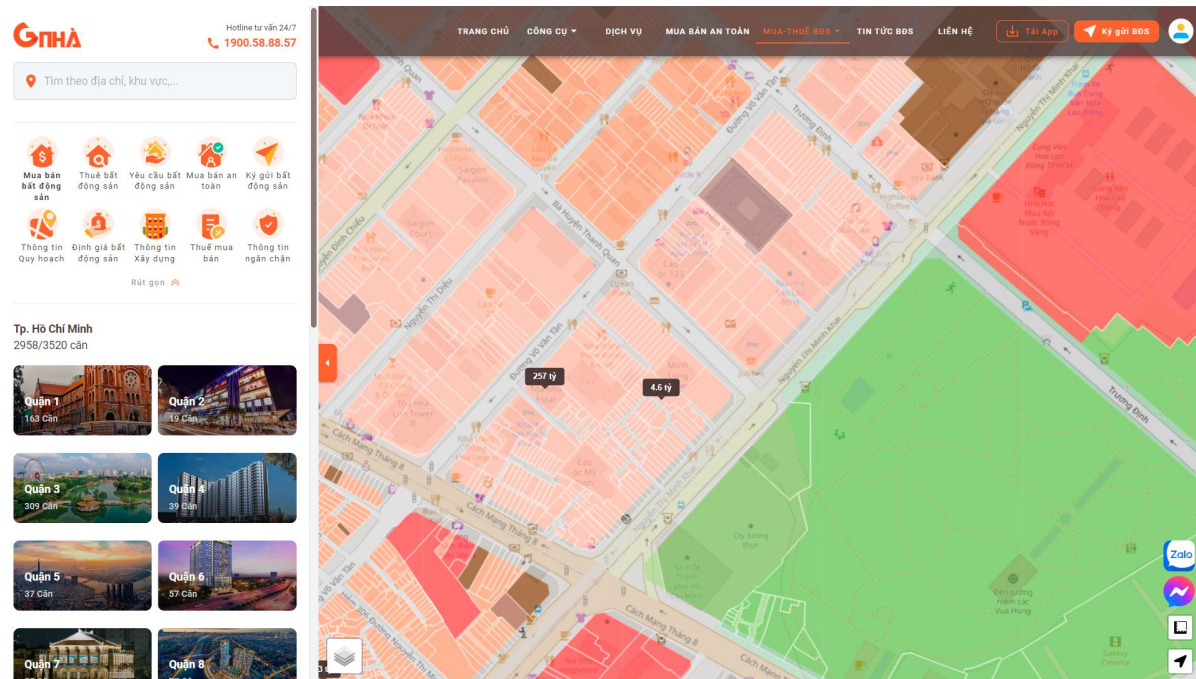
GNHÀ

Hotline tư vấn 24/7
1900.58.88.57

Tìm theo địa chỉ, khu vực,...

Mua bán bất động sản
Thuê bất động sản
Yêu cầu bất động sản
Mua bán an toàn
Ký gửi bất động sản
Thông tin Quy hoạch
Định giá bất động sản
Thông tin Xây dựng
Thuê mua bán
Thông tin ngăn chặn

Rút gọn

Tp. Hồ Chí Minh
2958/3520 căn

Quận 1
163 Căn

Quận 2
19 Căn

Quận 3
309 Căn

Quận 4
39 Căn

Quận 5
37 Căn

Quận 6
57 Căn

Quận 7

Quận 8

TRANG CHỦ
CÔNG CỤ
DỊCH VỤ
MUA BÁN AN TOÀN
MUA-THUÊ BĐS
TIN TỨC BĐS
LIÊN HỆ
Tải App
Ký gửi BĐS

257 tỷ
4.6 tỷ

Đường Võ Văn Tần
Trương Định
Bà Huyện Thanh Quan
Nguyễn Thị Diệu
Đường Võ Văn Tần
Nguyễn Thị Minh Khai
Cách Mạng Tháng 8
Cách Mạng Tháng 8
Cách Mạng Tháng 8
Trương Định
Nguyễn Đình Chiểu
Nguyễn Thị Minh Khai
Cung Văn Hóa Lao Động
Đền tưởng niệm các Vua Hùng
Galaxy Cinema

Zalo